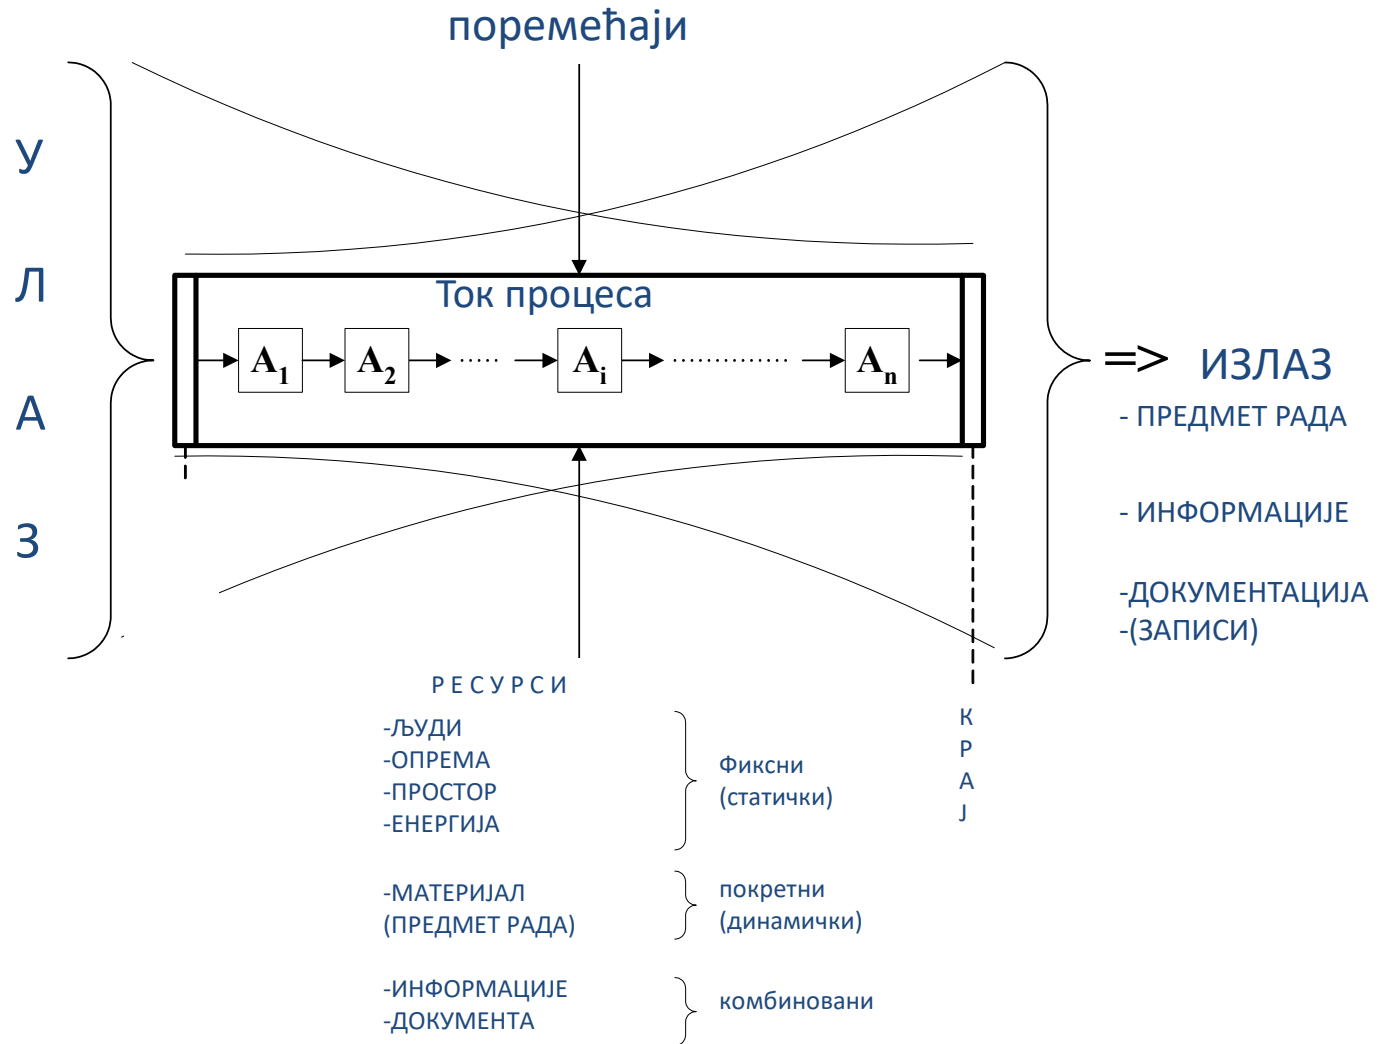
поремећаји

У
Л
А
З

Ток процеса

$A_1$ $A_2$ ..... $A_i$ .............. $A_n$

=> ИЗЛАЗ
- ПРЕДМЕТ РАДА

- ИНФОРМАЦИЈЕ

-ДОКУМЕНТАЦИЈА
-(ЗАПИСИ)

Р Е С У Р С И

-ЉУДИ
-ОПРЕМА
-ПРОСТОР
-ЕНЕРГИЈА

Фиксни
(статички)

-МАТЕРИЈАЛ
(ПРЕДМЕТ РАДА)

покретни
(динамички)

-ИНФОРМАЦИЈЕ
-ДОКУМЕНТА

комбиновани

К
Р
А
Ј